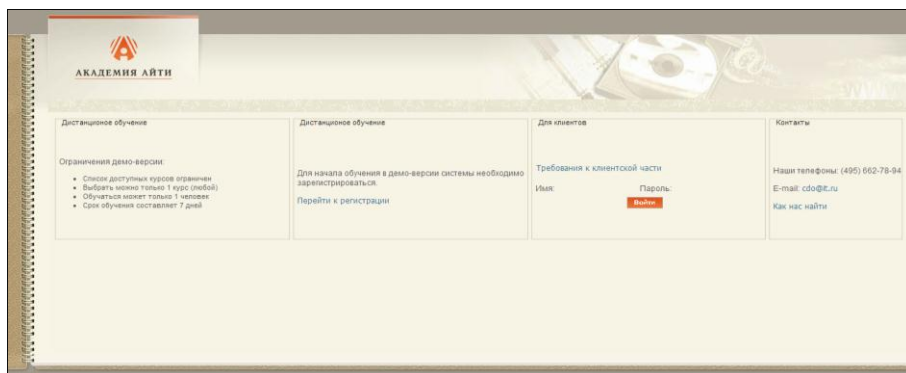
АКАДЕМИЯ АЙТИ

Дистанционное обучение

Ограничения демо-версии:

- Список доступных курсов ограничен
- Выбрать можно только 1 курс (любой)
- Обучаться может только 1 человек
- Срок обучения составляет 7 дней

Дистанционное обучение

Для начала обучения в демо-версии системы необходимо зарегистрироваться.

Перейти к регистрации

Для клиентов

Требования к клиентской части

Имя:

Пароль:

Войти

Контакты

Наши телефоны: (495) 662-78-94

E-mail: cdo@it.ru

Как нас найти